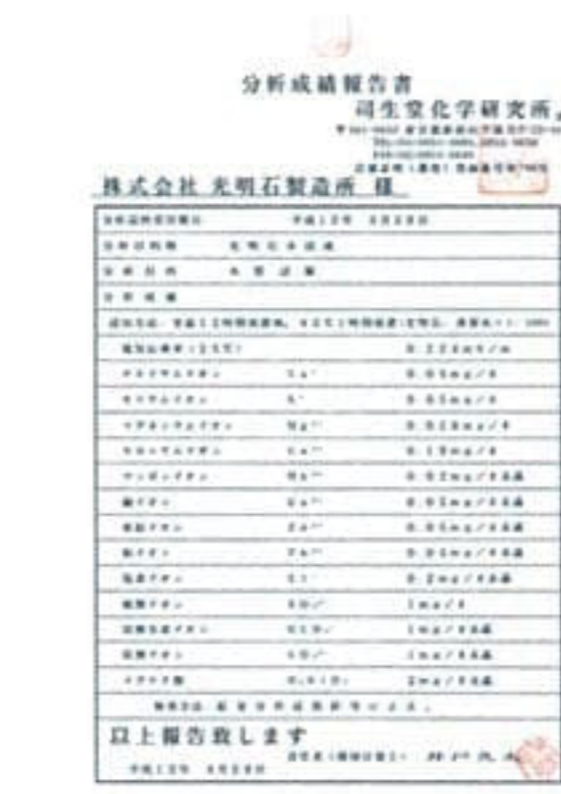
分析成績報告書

司生堂化学研究所

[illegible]

株式会社 光明石製造所 様

| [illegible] | 平成12年 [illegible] |
|---|---|
| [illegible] | 光明石水溶液 |
| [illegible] | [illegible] |
| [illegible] | |
| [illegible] | |
| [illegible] | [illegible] |
| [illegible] | $Li^+$ | 0.05mg/ℓ |
| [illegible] | $K^+$ | 0.05mg/ℓ |
| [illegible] | $Mg^{2+}$ | 0.03mg/ℓ |
| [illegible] | $Ca^{2+}$ | 0.10mg/ℓ |
| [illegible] | $Mn^{2+}$ | 0.02mg/ℓ |
| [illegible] | $Cu^{2+}$ | 0.05mg/ℓ |
| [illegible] | $Zn^{2+}$ | 0.05mg/ℓ |
| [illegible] | $Fe^{3+}$ | 0.05mg/ℓ |
| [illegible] | $Cl^-$ | 0.2mg/ℓ |
| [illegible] | $SO_4^{2-}$ | 1mg/ℓ |
| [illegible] | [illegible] | 1mg/ℓ |
| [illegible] | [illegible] | 1mg/ℓ |
| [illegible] | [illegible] | 2mg/ℓ |
| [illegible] | | |

以上報告致します

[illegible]

平成12年 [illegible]